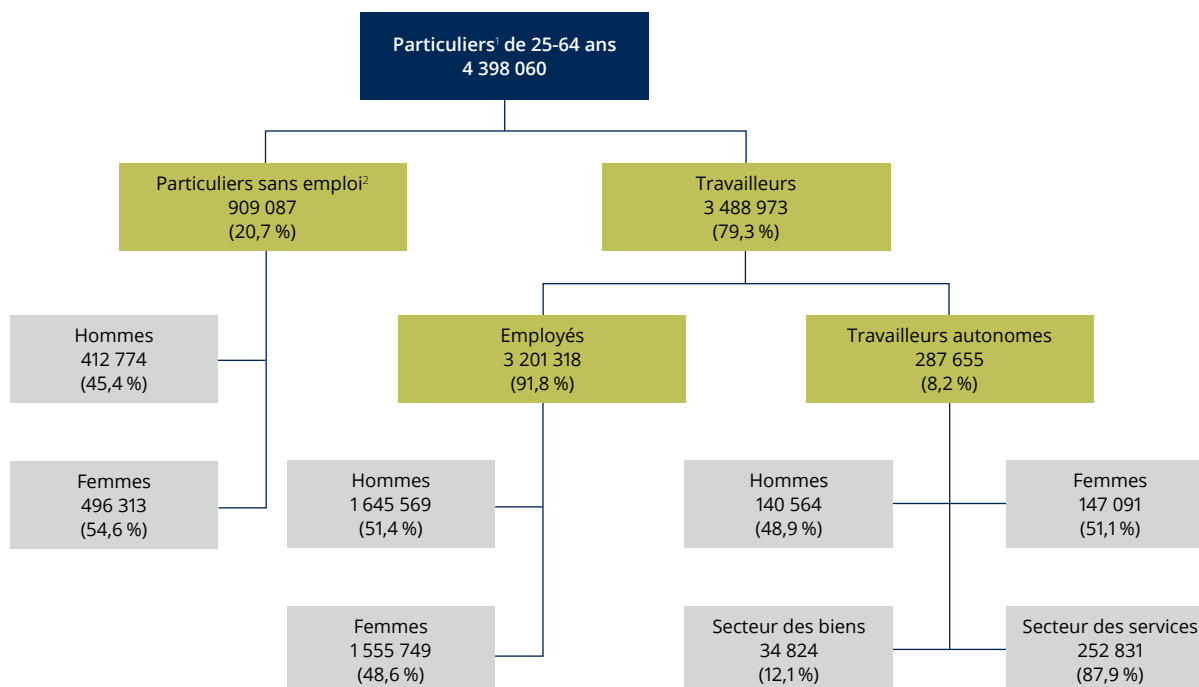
Particuliers$^1$ de 25-64 ans
4 398 060

Particuliers sans emploi$^2$
909 087
(20,7 %)

Travailleurs
3 488 973
(79,3 %)

Hommes
412 774
(45,4 %)

Employés
3 201 318
(91,8 %)

Travailleurs autonomes
287 655
(8,2 %)

Femmes
496 313
(54,6 %)

Hommes
1 645 569
(51,4 %)

Hommes
140 564
(48,9 %)

Femmes
147 091
(51,1 %)

Femmes
1 555 749
(48,6 %)

Secteur des biens
34 824
(12,1 %)

Secteur des services
252 831
(87,9 %)